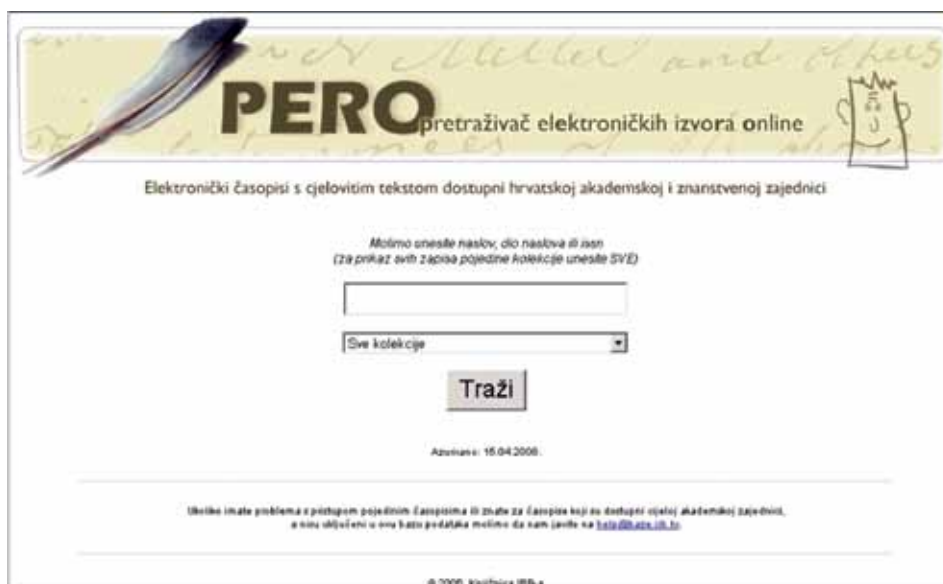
PERO pretraživač elektroničkih izvora online

Elektronički časopisi s cjelovitim tekstom dostupni hrvatskoj akademskoj i znanstvenoj zajednici

Molimo unesite naslov, dio naslova ili issn
(za prikaz svih zapisa pojedine kolekcije unesite SVE)

Sve kolekcije

Traži

Ažurirano: 15.04.2006.

Ukoliko imate problema s pristupom pojedinim časopisima ili znate za časopis koji su dostupni cijeloj akademskoj zajednici, a nisu uključeni u ovu bazu podataka molimo da nam javite na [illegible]

© 2006. Knjižnica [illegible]